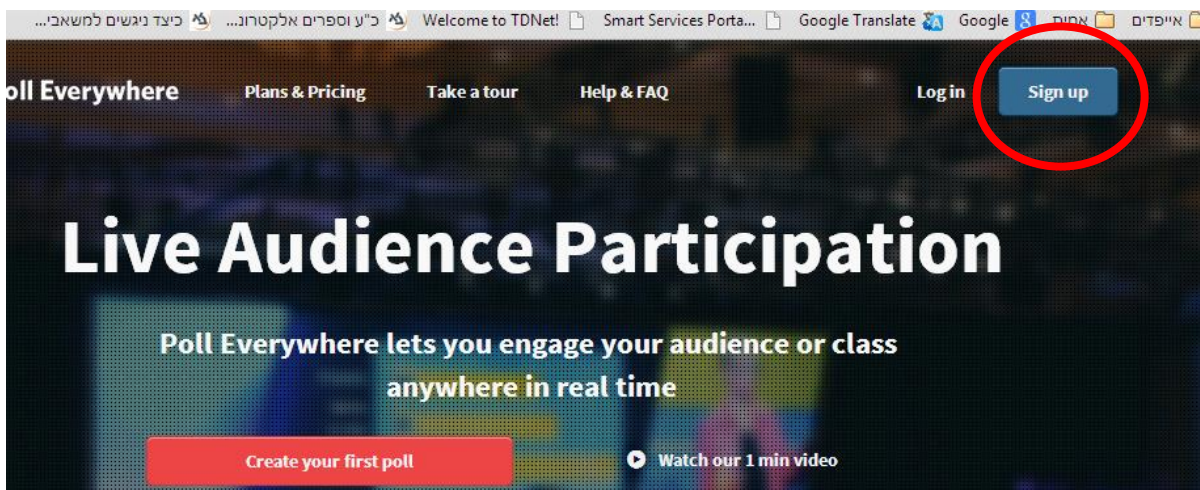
אייפדים | אתום | Google | Google Translate | Smart Services Porta... | Welcome to TDNet! | כ"ע וספרים אלקטרונ... | כיצד ניגשים למשאבי...

oll Everywhere Plans & Pricing Take a tour Help & FAQ Log in Sign up

Live Audience Participation

Poll Everywhere lets you engage your audience or class anywhere in real time

Create your first poll

Watch our 1 min video